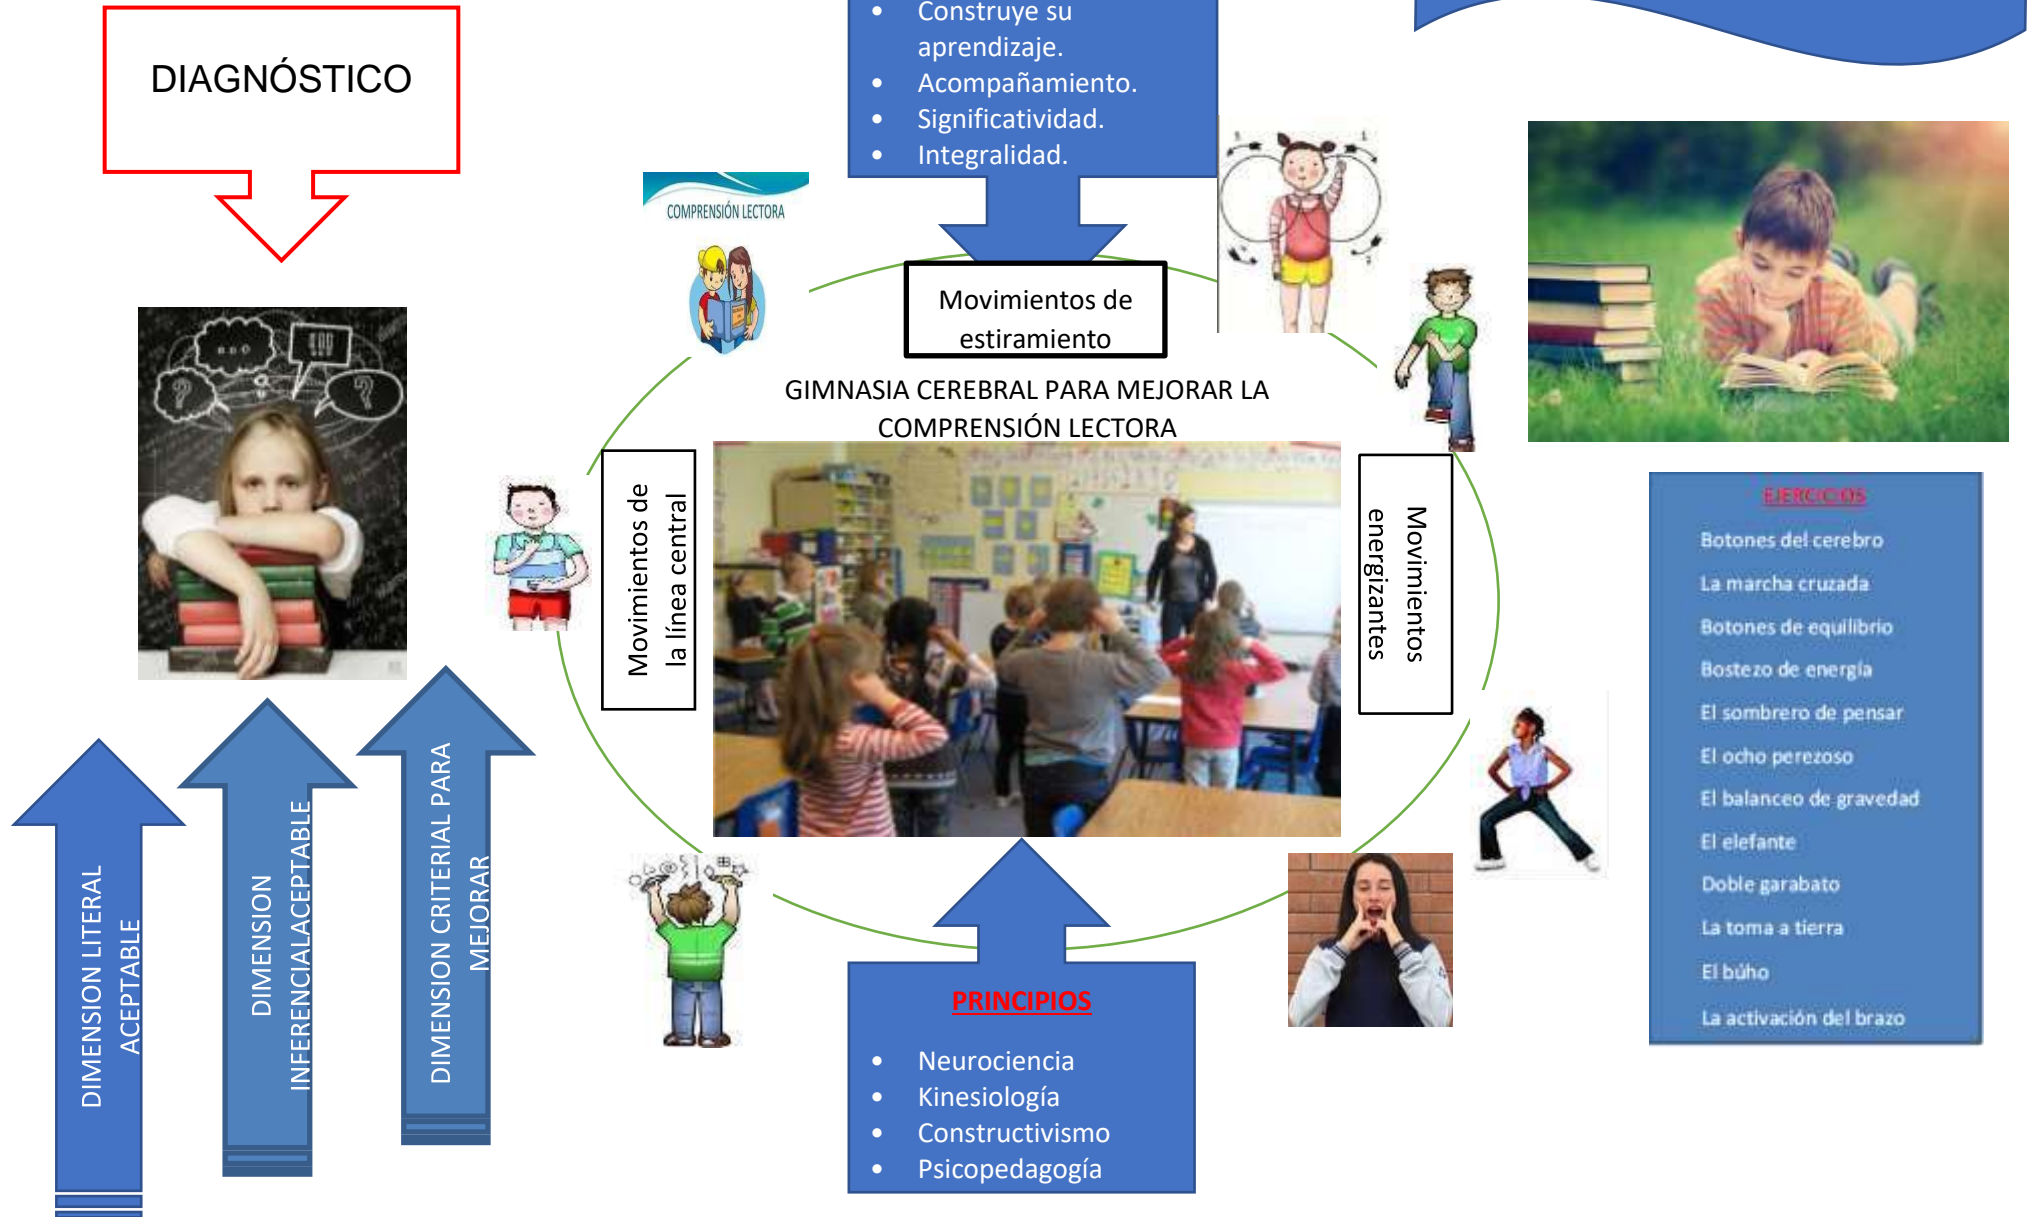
DIAGNÓSTICO

- Construye su aprendizaje.
- Acompañamiento.
- Significatividad.
- Integralidad.

COMPRENSIÓN LECTORA

Movimientos de estiramiento

GIMNASIA CEREBRAL PARA MEJORAR LA COMPRENSIÓN LECTORA

Movimientos de la línea central

Movimientos energizantes

EJERCICIOS

Botones del cerebro
La marcha cruzada
Botones de equilibrio
Bostezo de energía
El sombrero de pensar
El ocho perezoso
El balanceo de gravedad
El elefante
Doble garabato
La toma a tierra
El búho
La activación del brazo

DIMENSION LITERAL ACEPTABLE

DIMENSION INFERENCIALACEPTABLE

DIMENSION CRITERIAL PARA MEJORAR

PRINCIPIOS

- Neurociencia
- Kinesiología
- Constructivismo
- Psicopedagogía